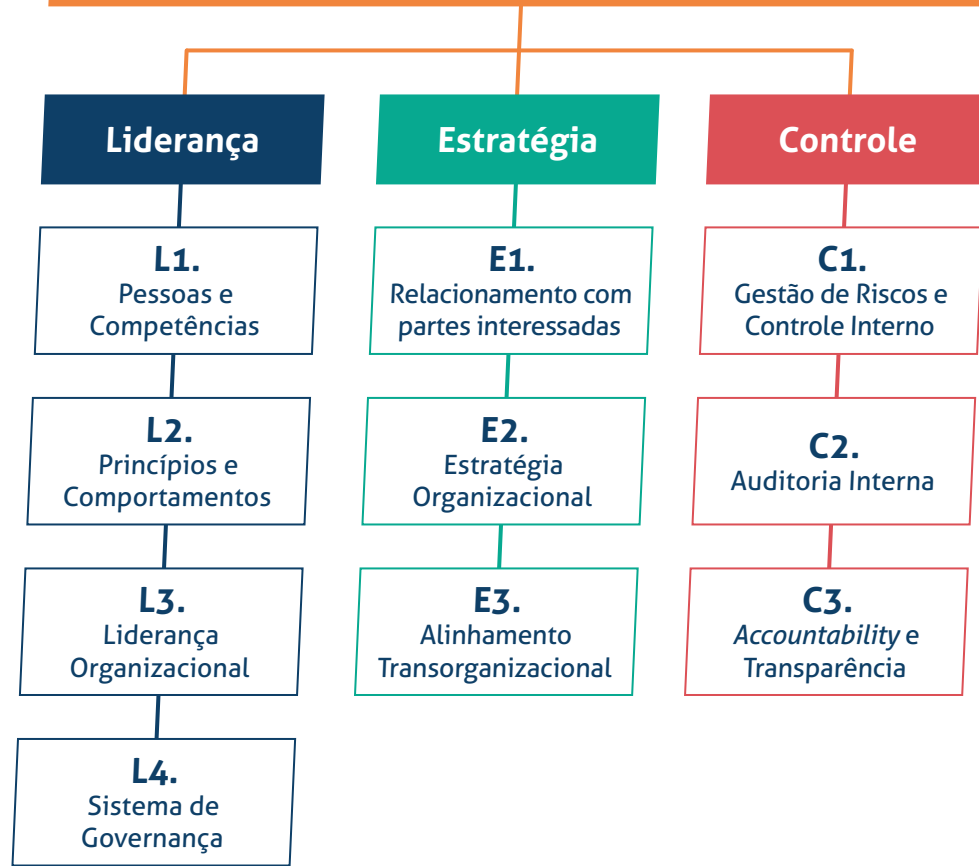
Liderança

L1.
Pessoas e Competências

L2.
Princípios e Comportamentos

L3.
Liderança Organizacional

L4.
Sistema de Governança

Estratégia

E1.
Relacionamento com partes interessadas

E2.
Estratégia Organizacional

E3.
Alinhamento Transorganizacional

Controle

C1.
Gestão de Riscos e Controle Interno

C2.
Auditoria Interna

C3.
*Accountability* e Transparência